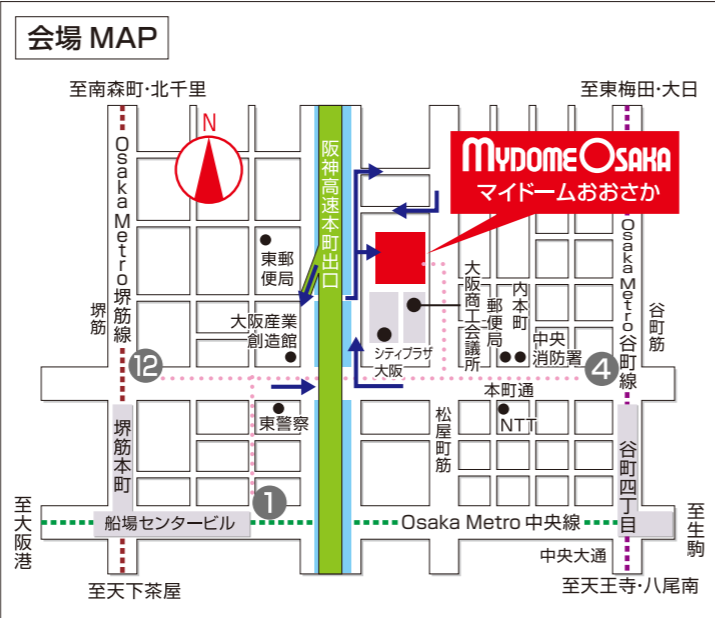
会場 MAP

至南森町･北千里

至東梅田･大日

N

阪神高速本町出口

MYDOME OSAKA
マイドームおおさか

Osaka Metro堺筋線

Osaka Metro谷町線

堺筋

谷町筋

東郵便局

大阪産業創造館

大阪商工会議所

郵便局

内本町

中央消防署

シティプラザ大阪

12

4

本町通

東警察

NTT

松屋町筋

堺筋本町

谷町四丁目

1

至大阪港

船場センタービル

Osaka Metro 中央線

至生駒

中央大通

至天下茶屋

至天王寺･八尾南